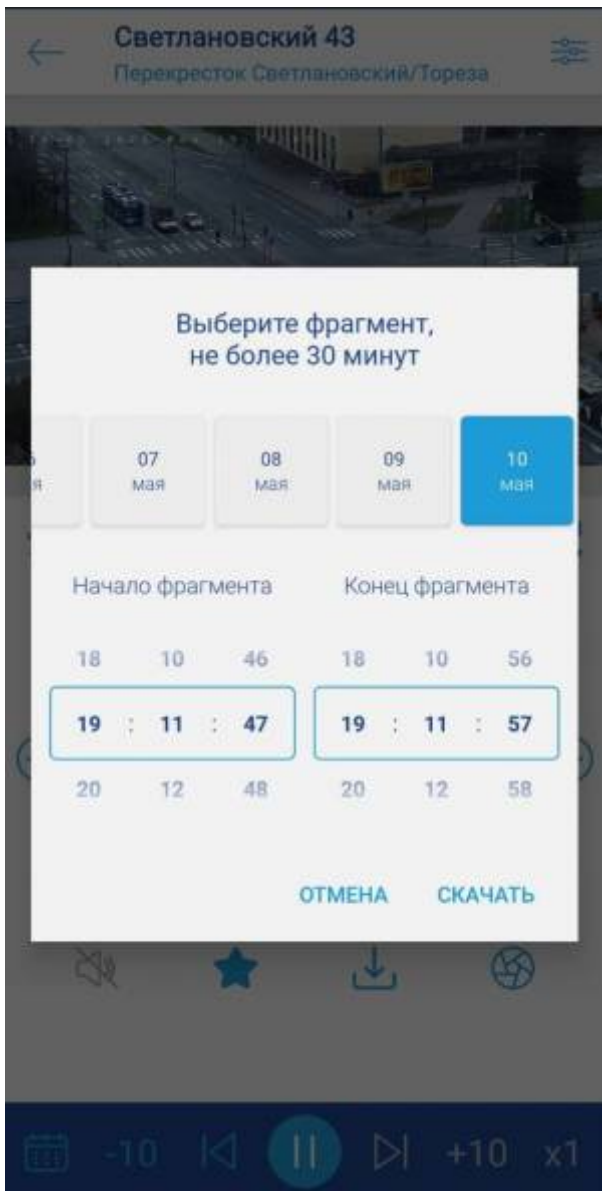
Светлановский 43
Перекресток Светлановский/Тореза

Выберите фрагмент, не более 30 минут

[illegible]
мая

07
мая

08
мая

09
мая

10
мая

Начало фрагмента

18 10 46
19 : 11 : 47
20 12 48

Конец фрагмента

18 10 56
19 : 11 : 57
20 12 58

ОТМЕНА СКАЧАТЬ

-10 +10 x1